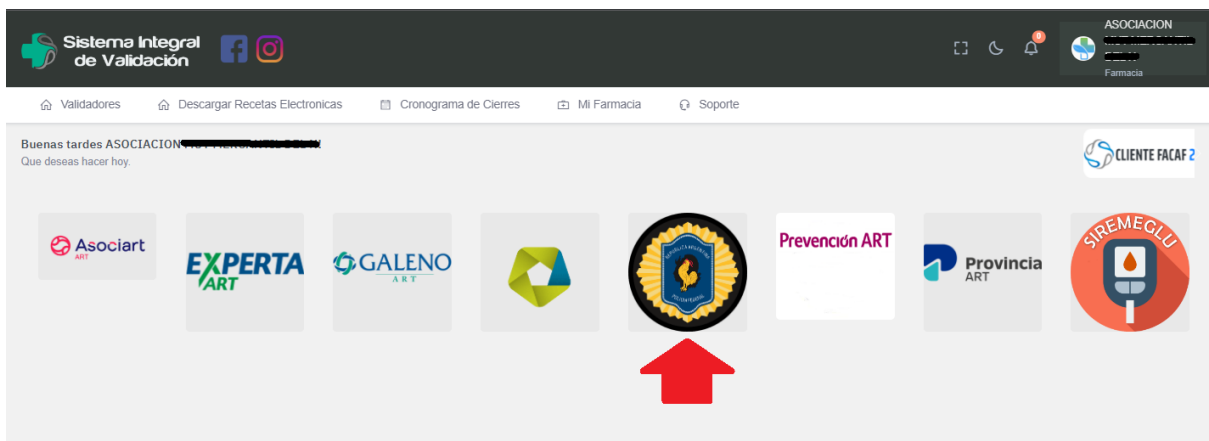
Sistema Integral de Validación

0

ASOCIACION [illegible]
Farmacia

Validadores   Descargar Recetas Electronicas   Cronograma de Cierres   Mi Farmacia   Soporte

Buenas tardes ASOCIACION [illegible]
Que deseas hacer hoy.

CLIENTE FACAF 2

Asociart ART

EXPERTA ART

GALENO ART

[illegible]

Prevención ART

Provincia ART

SIREMEGLU